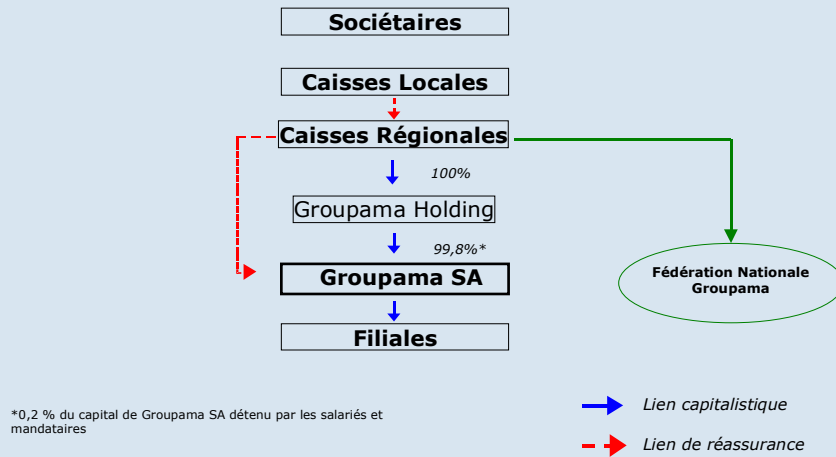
Sociétaires

Caisses Locales

Caisses Régionales

100%

Groupama Holding

99,8%*

Groupama SA

Filiales

Fédération Nationale Groupama

*0,2 % du capital de Groupama SA détenu par les salariés et mandataires

Lien capitalistique

Lien de réassurance